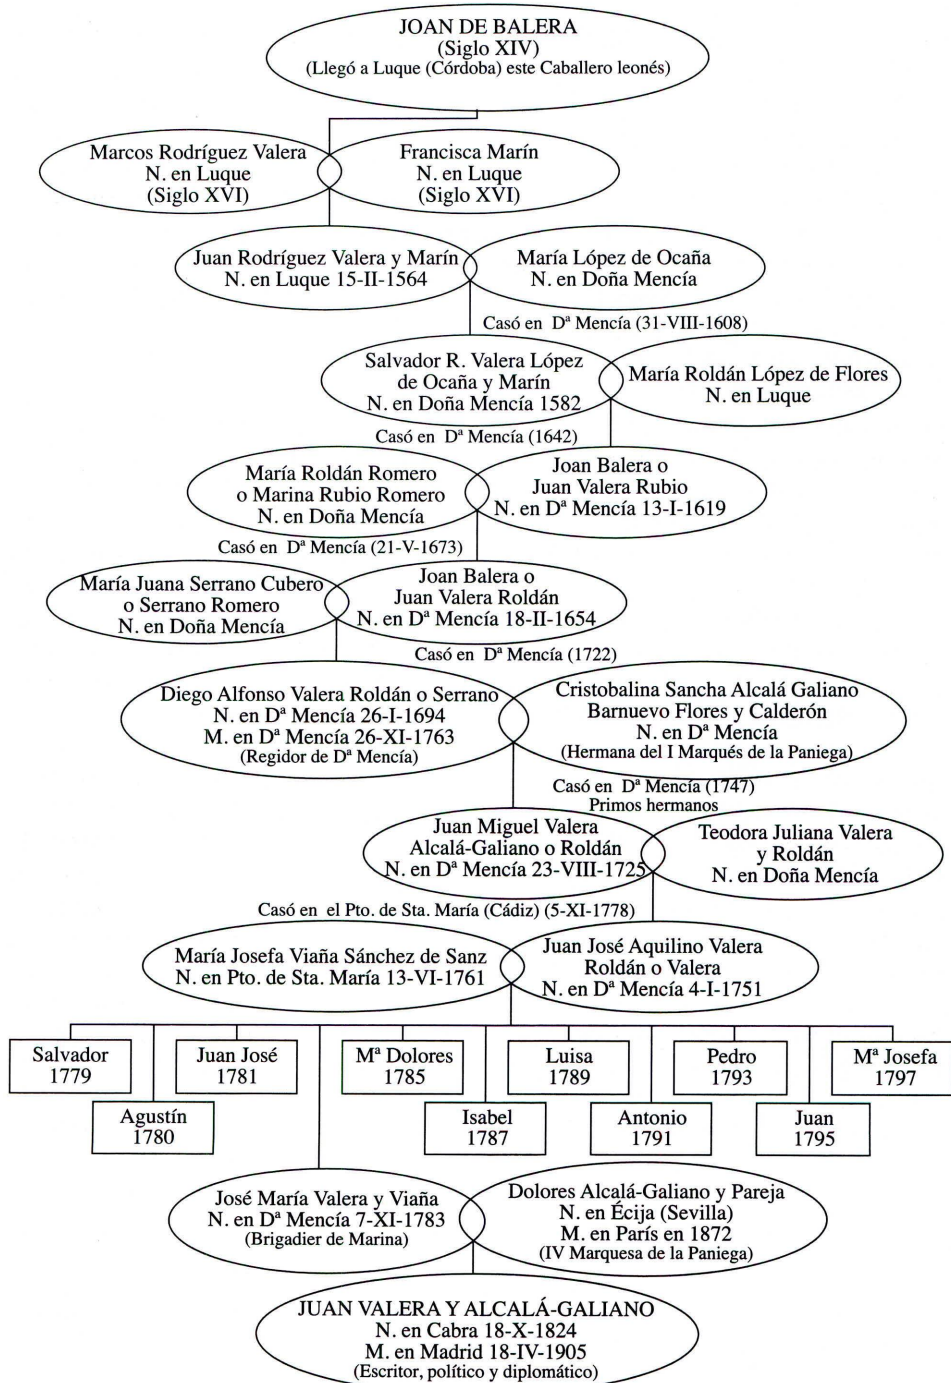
JOAN DE BALERA
(Siglo XIV)
(Llegó a Luque (Córdoba) este Caballero leonés)

Marcos Rodríguez Valera
N. en Luque
(Siglo XVI)

Francisca Marín
N. en Luque
(Siglo XVI)

Juan Rodríguez Valera y Marín
N. en Luque 15-II-1564

María López de Ocaña
N. en Doña Mencía

Casó en Dª Mencía (31-VIII-1608)

Salvador R. Valera López de Ocaña y Marín
N. en Doña Mencía 1582

María Roldán López de Flores
N. en Luque

Casó en Dª Mencía (1642)

María Roldán Romero o Marina Rubio Romero
N. en Doña Mencía

Joan Balera o Juan Valera Rubio
N. en Dª Mencía 13-I-1619

Casó en Dª Mencía (21-V-1673)

María Juana Serrano Cubero o Serrano Romero
N. en Doña Mencía

Joan Balera o Juan Valera Roldán
N. en Dª Mencía 18-II-1654

Casó en Dª Mencía (1722)

Diego Alfonso Valera Roldán o Serrano
N. en Dª Mencía 26-I-1694
M. en Dª Mencía 26-XI-1763
(Regidor de Dª Mencía)

Cristobalina Sancha Alcalá Galiano Barnuevo Flores y Calderón
N. en Dª Mencía
(Hermana del I Marqués de la Paniega)

Casó en Dª Mencía (1747)
Primos hermanos

Juan Miguel Valera Alcalá-Galiano o Roldán
N. en Dª Mencía 23-VIII-1725

Teodora Juliana Valera y Roldán
N. en Doña Mencía

Casó en el Pto. de Sta. María (Cádiz) (5-XI-1778)

María Josefa Viaña Sánchez de Sanz
N. en Pto. de Sta. María 13-VI-1761

Juan José Aquilino Valera Roldán o Valera
N. en Dª Mencía 4-I-1751

Salvador 1779
Agustín 1780
Juan José 1781
Mª Dolores 1785
Isabel 1787
Luisa 1789
Antonio 1791
Pedro 1793
Juan 1795
Mª Josefa 1797

José María Valera y Viaña
N. en Dª Mencía 7-XI-1783
(Brigadier de Marina)

Dolores Alcalá-Galiano y Pareja
N. en Écija (Sevilla)
M. en París en 1872
(IV Marquesa de la Paniega)

JUAN VALERA Y ALCALÁ-GALIANO
N. en Cabra 18-X-1824
M. en Madrid 18-IV-1905
(Escritor, político y diplomático)